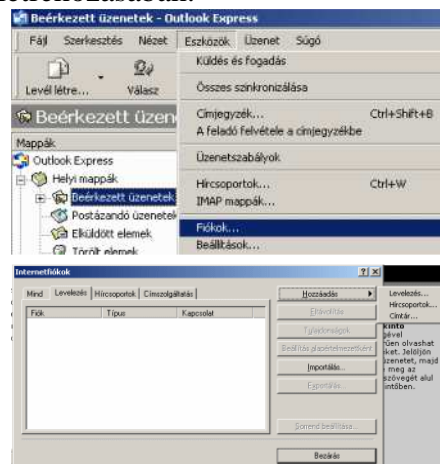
Beérkezett üzenetek - Outlook Express
Fájl Szerkesztés Nézet Eszközök Üzenet Súgó
Levél létre... Válasz
Beérkezett üzen
Mappák
Outlook Express
Helyi mappák
Beérkezett üzenetek
Postázandó üzenetek
Elküldött elemek
Törölt elemek
Küldés és fogadás
Összes szinkronizálása
Címjegyzék... Ctrl+Shift+B
A feladó felvétele a címjegyzékbe
Üzenetszabályok
Hírcsoportok... Ctrl+W
IMAP mappák...
Fiókok...
Beállítások...

Internetfiókok
Mind Levelezés Hírcsoportok Címszolgáltatás
| Fiók | Típus | Kapcsolat |
|---|---|---|
Hozzáadás
Eltávolítás
Tulajdonságok
Beállítás alapértelmezettként
Importálás...
Exportálás...
Sorrend beállítása...
Bezárás
Levelezés...
Hírcsoportok...
Címtár...
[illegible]kinto
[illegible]jével
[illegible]üen olvashat
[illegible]ket. Jelöljön
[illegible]üzenetet, majd
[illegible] meg az
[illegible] szöveget alul
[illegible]ntében.